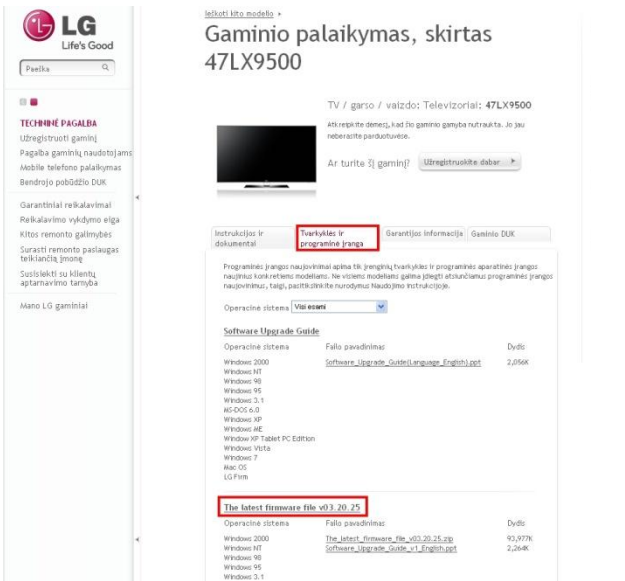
LG
Life's Good

Paieška

TECHNINĖ PAGALBA
Užregistruoti gaminį
Pagalba gaminių naudotojams
Mobile telefono palaikymas
Bendrojo pobūdžio DUK

Garantiniai reikalavimai
Reikalavimo vykdymo eiga
Kitos remonto galimybės
Surasti remonto paslaugas teikiančią įmonę
Susisiekti su klientų aptarnavimo tarnyba

Mano LG gaminiai

Ieškoti kito modelio ▸

Gaminio palaikymas, skirtas 47LX9500

TV / garso / vaizdo: Televizoriai: 47LX9500

Atkreipkite dėmesį, kad šio gaminio gamyba nutraukta. Jo jau nebérasite parduotuvėse.

Ar turite šį gaminį? Užregistruokite dabar ▸

Instrukcijos ir dokumentai | Tvarkyklės ir programinė įranga | Garantijos informacija | Gaminio DUK

Programinės įrangos naujovinimai apima tik įrenginių tvarkykles ir programinės aparatinės įrangos naujinius konkretiems modeliams. Ne visiems modeliams galima įdiegti atsiunčiamus programinės įrangos naujovinimus, taigi, pasitikrinkite nurodymus Naudojimo instrukcijoje.

Operacinė sistema Visi esami

Software Upgrade Guide

| Operacinė sistema | Failo pavadinimas | Dydis |
|---|---|---|
| Windows 2000 Windows NT Windows 98 Windows 95 Windows 3.1 MS-DOS 6.0 Windows XP Windows ME Window XP Tablet PC Edition Windows Vista Windows 7 Mac OS LG Firm | Software_Upgrade_Guide(Language_English).ppt | 2,056K |

The latest firmware file v03.20.25

| Operacinė sistema | Failo pavadinimas | Dydis |
|---|---|---|
| Windows 2000 Windows NT Windows 98 Windows 95 Windows 3.1 | The_latest_firmware_file_v03.20.25.zip Software_Upgrade_Guide_v1_English.ppt | 93,977K 2,264K |